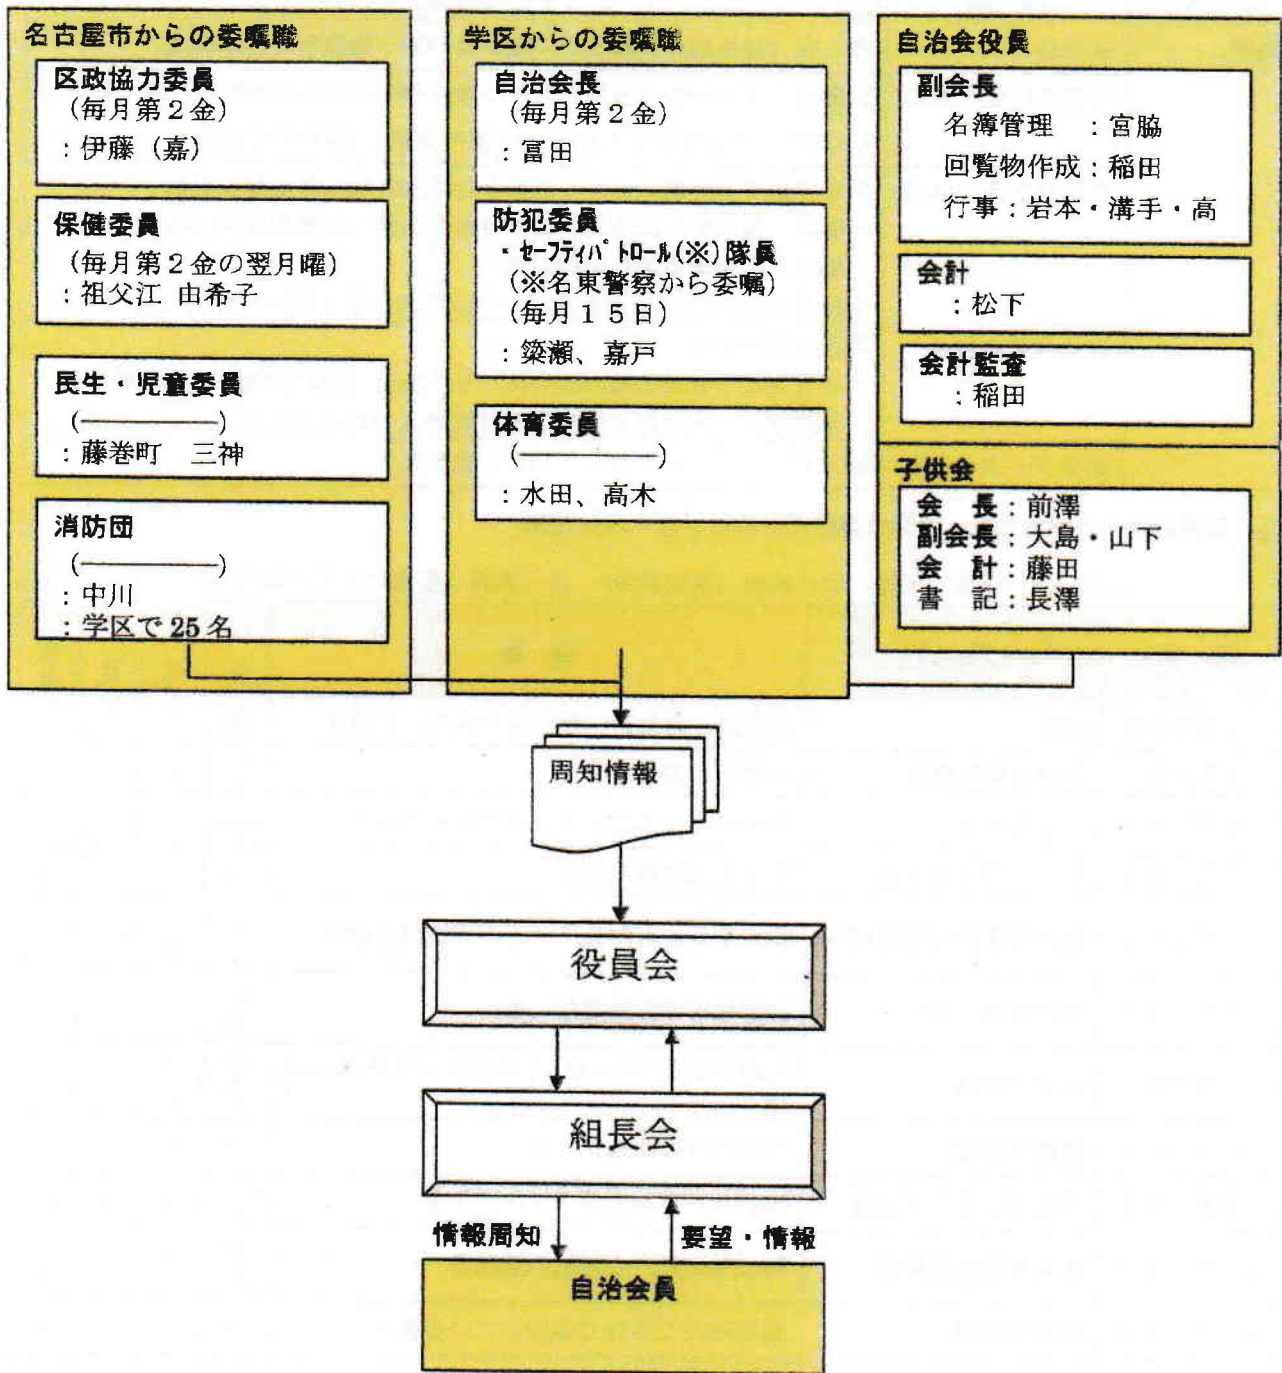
名古屋市からの委嘱職

区政協力委員
（毎月第２金）
：伊藤（嘉）

保健委員
（毎月第２金の翌月曜）
：祖父江 由希子

民生・児童委員
（――――――）
：藤巻町 三神

消防団
（――――――）
：中川
：学区で 25 名

学区からの委嘱職

自治会長
（毎月第２金）
：冨田

防犯委員
・セーフティパトロール(※)隊員
（※名東警察から委嘱）
（毎月１５日）
：簗瀬、嘉戸

体育委員
（――――――）
：水田、高木

自治会役員

副会長
名簿管理 ：宮脇
回覧物作成：稲田
行事：岩本・溝手・高

会計
：松下

会計監査
：稲田

子供会
会 長：前澤
副会長：大島・山下
会 計：藤田
書 記：長澤

周知情報

役員会

組長会

情報周知

要望・情報

自治会員